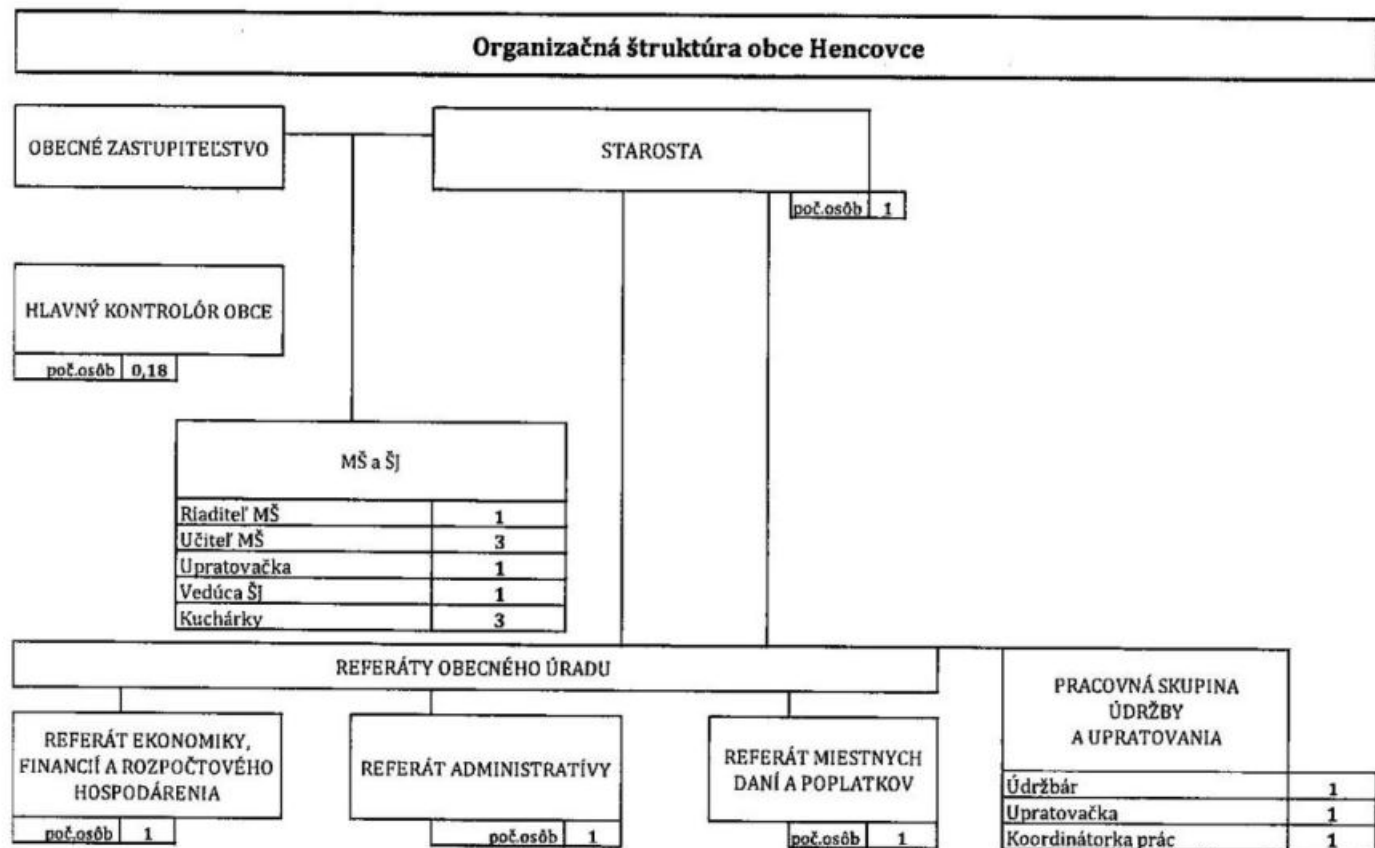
Organizačná štruktúra obce Hencovce

OBECNÉ ZASTUPITEĽSTVO

STAROSTA

| poč.osôb | 1 |
|---|---|

HLAVNÝ KONTROLÓR OBCE

| poč.osôb | 0,18 |
|---|---|

MŠ a ŠJ

| Riaditeľ MŠ | 1 |
|---|---|
| Učiteľ MŠ | 3 |
| Upratovačka | 1 |
| Vedúca ŠJ | 1 |
| Kuchárky | 3 |

REFERÁTY OBECNÉHO ÚRADU

REFERÁT EKONOMIKY, FINANCIÍ A ROZPOČTOVÉHO HOSPODÁRENIA

| poč.osôb | 1 |
|---|---|

REFERÁT ADMINISTRATÍVY

| poč.osôb | 1 |
|---|---|

REFERÁT MIESTNYCH DANÍ A POPLATKOV

| poč.osôb | 1 |
|---|---|

PRACOVNÁ SKUPINA ÚDRŽBY A UPRATOVANIA

| Údržbár | 1 |
|---|---|
| Upratovačka | 1 |
| Koordinátorka prác | 1 |